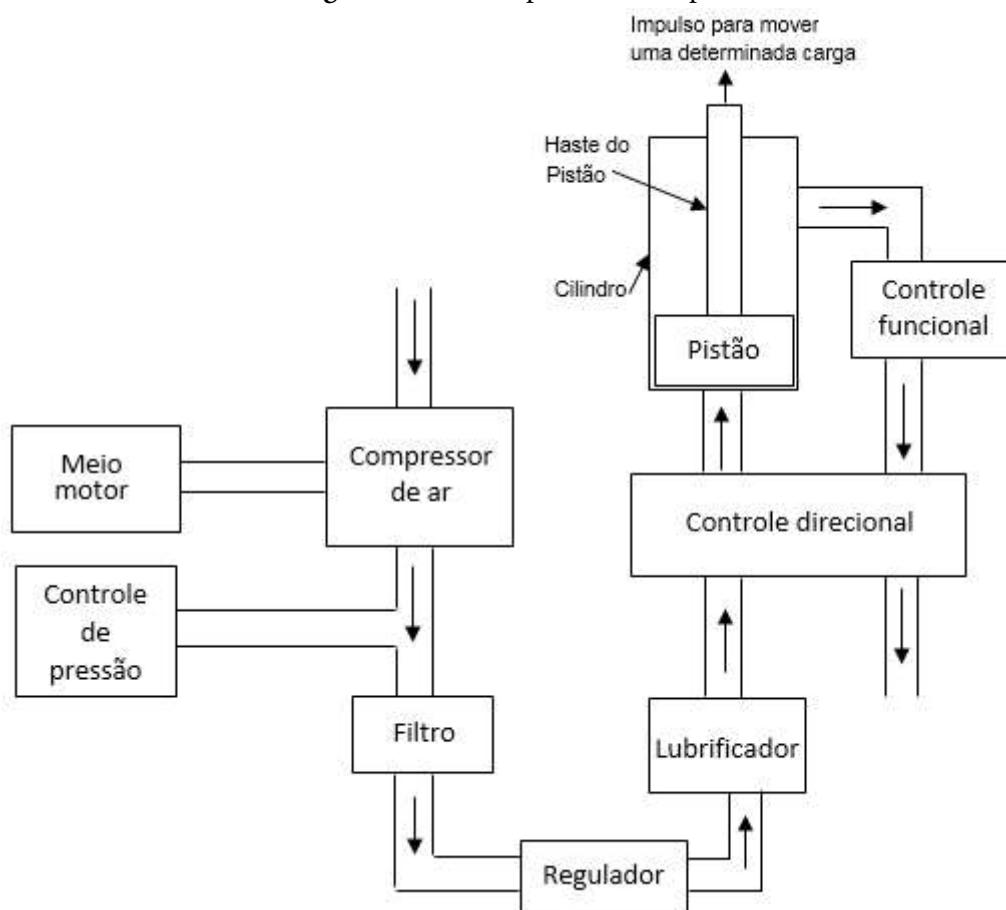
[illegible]

Impulso para mover uma determinada carga

Haste do Pistão

Cilindro

Pistão

Controle funcional

Meio motor

Compressor de ar

Controle direcional

Controle de pressão

Filtro

Lubrificador

Regulador